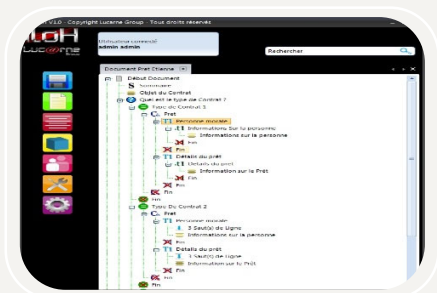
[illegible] V1.0 - Copyright Lucerne Group - Tous droits réservés

LoH
Lucerne

Utilisateur connecté
admin admin

Rechercher

Document Prêt Clianne

Début Document
Sommaire
Objet du Contrat
Quel est le type de Contrat ?
Type de Contrat 1
Prêt
Personne morale
Informations Sur la personne
Informations sur la personne
Fin
Détails du prêt
Détails du prêt
Information sur le Prêt
Fin
Fin
Fin
Type De Contrat 2
Prêt
Personne morale
3 Saut(s) de Ligne
Informations sur la personne
Fin
Détails du prêt
1 Saut(s) de Ligne
Information sur le Prêt
Fin
Fin
Fin